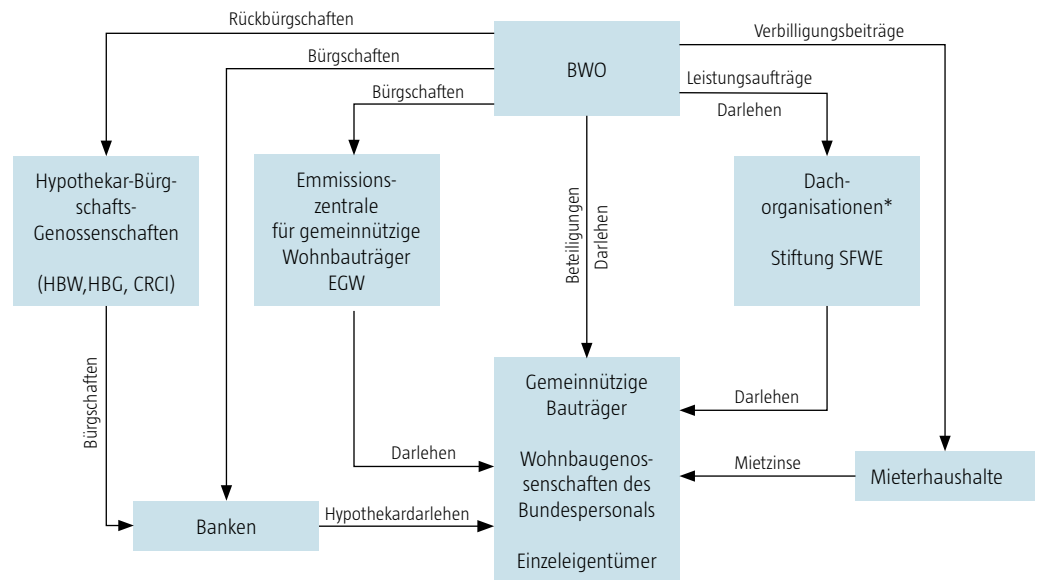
BWO

Rückbürgschaften

Bürgschaften

Bürgschaften

Verbilligungsbeiträge

Leistungsaufträge

Darlehen

Hypothekar-Bürgschafts-Genossenschaften

(HBW,HBG, CRCI)

Emmissionszentrale für gemeinnützige Wohnbauträger EGW

Beteiligungen

Darlehen

Dachorganisationen*

Stiftung SFWE

Bürgschaften

Darlehen

Gemeinnützige Bauträger

Wohnbaugenossenschaften des Bundespersonals

Einzeleigentümer

Darlehen

Mietzinse

Mieterhaushalte

Banken

Hypothekardarlehen